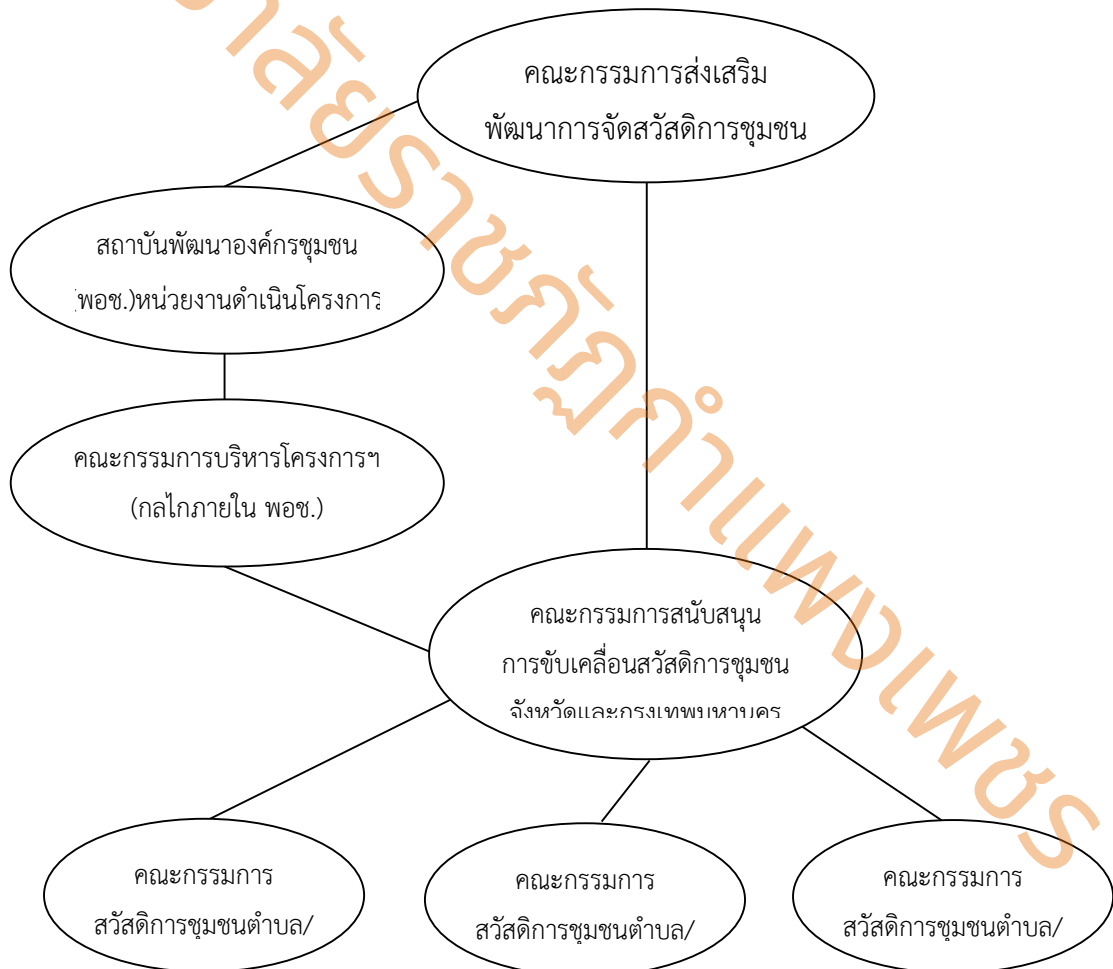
คณะกรรมการส่งเสริม
พัฒนาการจัดสวัสดิการชุมชน

สถาบันพัฒนาองค์กรชุมชน
(พอช.)หน่วยงานดำเนินโครงการ

คณะกรรมการบริหารโครงการฯ
(กลไกภายใน พอช.)

คณะกรรมการสนับสนุน
การขับเคลื่อนสวัสดิการชุมชน
จังหวัดและกรุงเทพมหานคร

คณะกรรมการ
สวัสดิการชุมชนตำบล/

คณะกรรมการ
สวัสดิการชุมชนตำบล/

คณะกรรมการ
สวัสดิการชุมชนตำบล/

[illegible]ลัยราชภัฏกำแพงเพชร